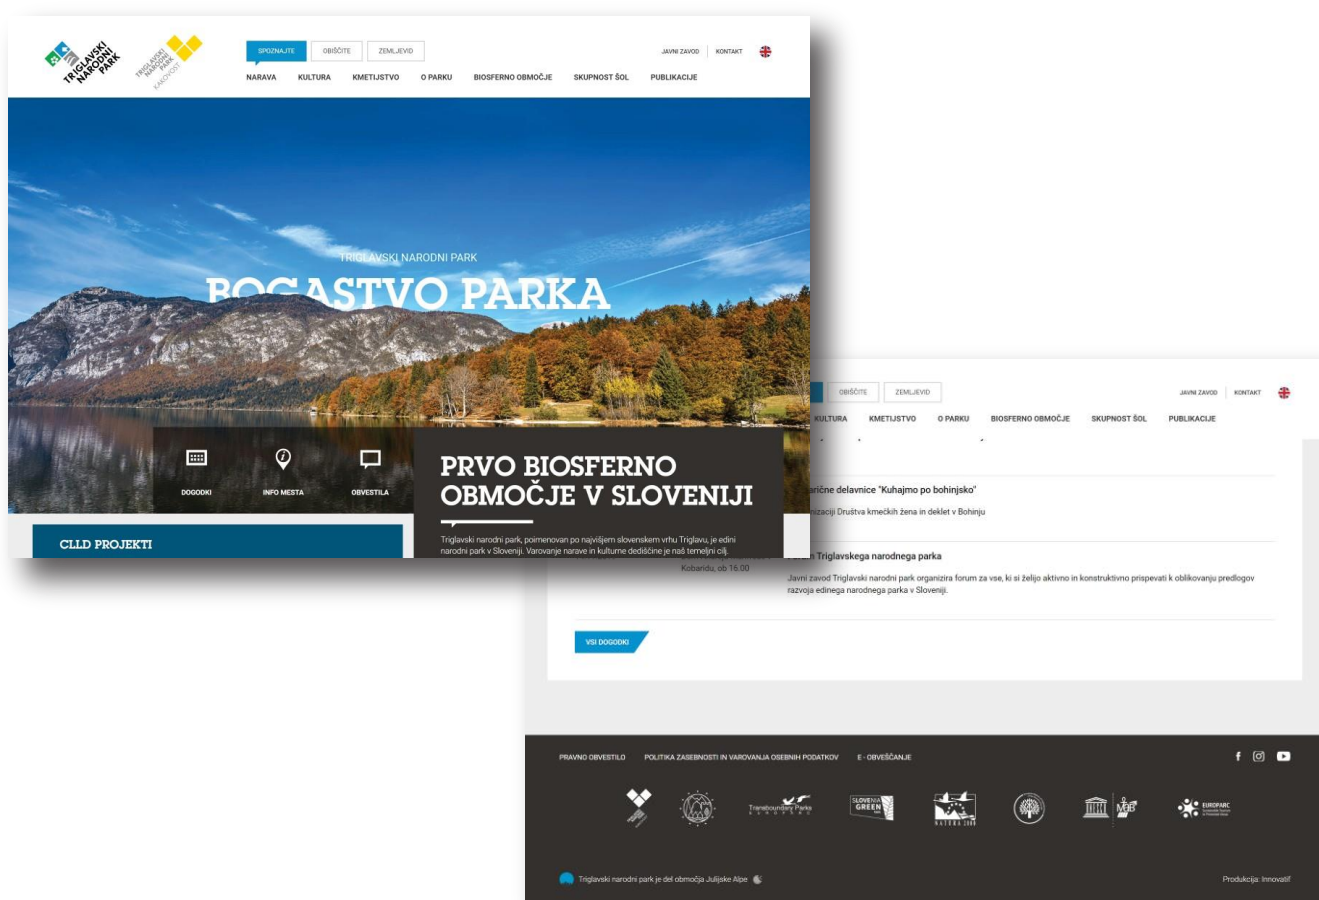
TRIGLAVSKI NARODNI PARK

TRIGLAVSKI NARODNI PARK KAKOVOST

SPOZNAJTE OBIŠČITE ZEMLJEVID

JAVNI ZAVOD KONTAKT

NARAVA KULTURA KMETIJSTVO O PARKU BIOSFERNO OBMOČJE SKUPNOST ŠOL PUBLIKACIJE

TRIGLAVSKI NARODNI PARK

BOGASTVO PARKA

DOGODKI INFO MESTA OBVESTILA

PRVO BIOSFERNO OBMOČJE V SLOVENIJI

Triglavski narodni park, poimenovan po najvišjem slovenskem vrhu Triglavu, je edini narodni park v Sloveniji. Varovanje narave in kulturne dediščine je naš temeljni cilj.

CLLD PROJEKTI

OBIŠČITE ZEMLJEVID

JAVNI ZAVOD KONTAKT

KULTURA KMETIJSTVO O PARKU BIOSFERNO OBMOČJE SKUPNOST ŠOL PUBLIKACIJE

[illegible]rične delavnice "Kuhajmo po bohinjsko"

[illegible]izaciji Društva kmečkih žena in deklet v Bohinju

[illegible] Triglavskega narodnega parka

Kobaridu, ob 16.00

Javni zavod Triglavski narodni park organizira forum za vse, ki si želijo aktivno in konstruktivno prispevati k oblikovanju predlogov razvoja edinega narodnega parka v Sloveniji.

VSI DOGODKI

PRAVNO OBVESTILO POLITIKA ZASEBNOSTI IN VAROVANJA OSEBNIH PODATKOV E - OBVEŠČANJE

Transboundary Parks

SLOVENIA GREEN

NATURA 2000

MAB

EUROPARC

Triglavski narodni park je del območja Julijske Alpe

Produkcija: Innovatif